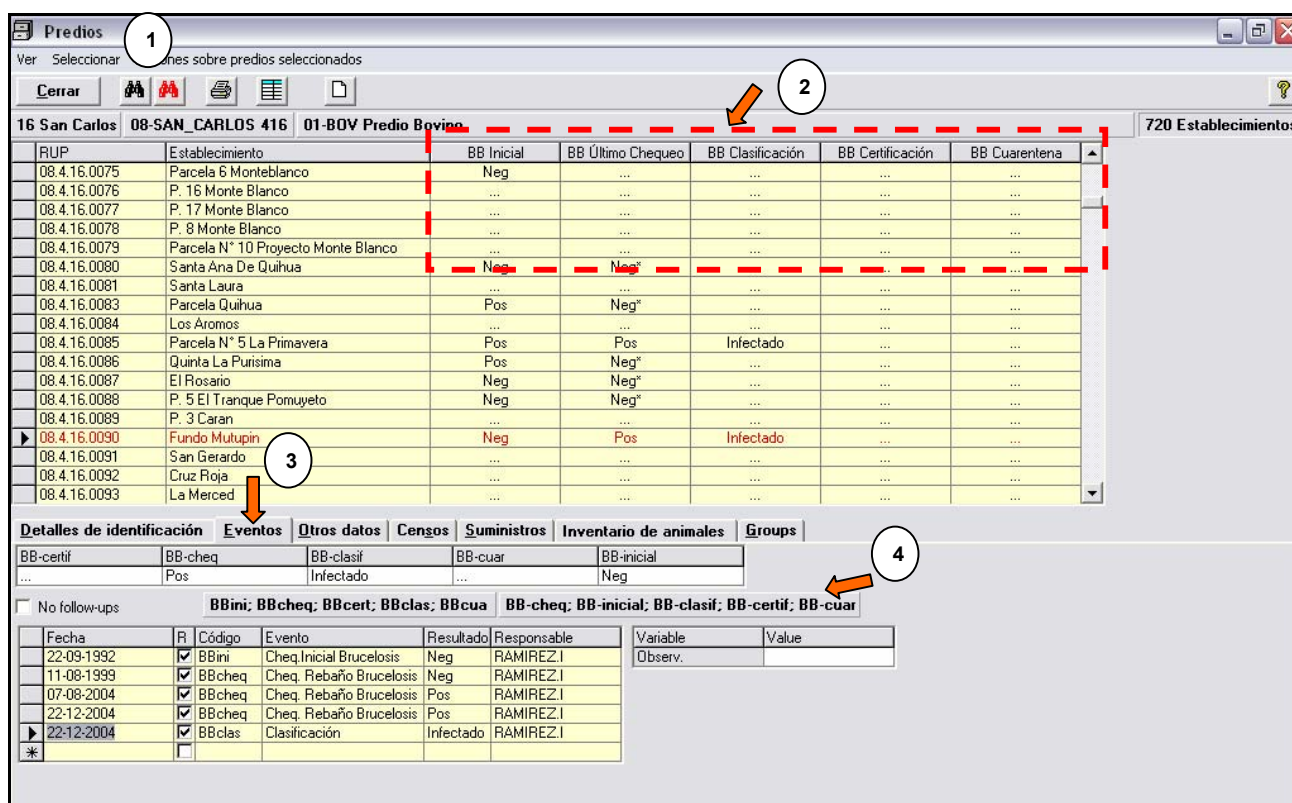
Predios

Ver Seleccionar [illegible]ones sobre predios seleccionados

1

Cerrar

2

16 San Carlos | 08-SAN_CARLOS 416 | 01-BOV Predio Bovino | 720 Establecimientos

| RUP | Establecimiento | BB Inicial | BB Último Chequeo | BB Clasificación | BB Certificación | BB Cuarentena |
|---|---|---|---|---|---|---|
| 08.4.16.0075 | Parcela 6 Monteblanco | Neg | ... | ... | ... | ... |
| 08.4.16.0076 | P. 16 Monte Blanco | ... | ... | ... | ... | ... |
| 08.4.16.0077 | P. 17 Monte Blanco | ... | ... | ... | ... | ... |
| 08.4.16.0078 | P. 8 Monte Blanco | ... | ... | ... | ... | ... |
| 08.4.16.0079 | Parcela N° 10 Proyecto Monte Blanco | ... | ... | ... | ... | ... |
| 08.4.16.0080 | Santa Ana De Quihua | Neg | Neg* | ... | ... | ... |
| 08.4.16.0081 | Santa Laura | ... | ... | ... | ... | ... |
| 08.4.16.0083 | Parcela Quihua | Pos | Neg* | ... | ... | ... |
| 08.4.16.0084 | Los Aromos | ... | ... | ... | ... | ... |
| 08.4.16.0085 | Parcela N° 5 La Primavera | Pos | Pos | Infectado | ... | ... |
| 08.4.16.0086 | Quinta La Purisima | Pos | Neg* | ... | ... | ... |
| 08.4.16.0087 | El Rosario | Neg | Neg* | ... | ... | ... |
| 08.4.16.0088 | P. 5 El Tranque Pomuyeto | Neg | Neg* | ... | ... | ... |
| 08.4.16.0089 | P. 3 Caran | ... | ... | ... | ... | ... |
| 08.4.16.0090 | Fundo Mutupin | Neg | Pos | Infectado | ... | ... |
| 08.4.16.0091 | San Gerardo | ... | ... | ... | ... | ... |
| 08.4.16.0092 | Cruz Roja | ... | ... | ... | ... | ... |
| 08.4.16.0093 | La Merced | ... | ... | ... | ... | ... |

3

Detalles de identificación | Eventos | Otros datos | Censos | Suministros | Inventario de animales | Groups

| BB-certif | BB-cheq | BB-clasif | BB-cuar | BB-inicial |
|---|---|---|---|---|
| ... | Pos | Infectado | ... | Neg |

4

No follow-ups

BBini; BBcheq; BBcert; BBclas; BBcua

BB-cheq; BB-inicial; BB-clasif; BB-certif; BB-cuar

| Fecha | R | Código | Evento | Resultado | Responsable |
|---|---|---|---|---|---|
| 22-09-1992 | ☑ | BBini | Cheq.Inicial Brucelosis | Neg | RAMIREZ.I |
| 11-08-1999 | ☑ | BBcheq | Cheq. Rebaño Brucelosis | Neg | RAMIREZ.I |
| 07-08-2004 | ☑ | BBcheq | Cheq. Rebaño Brucelosis | Pos | RAMIREZ.I |
| 22-12-2004 | ☑ | BBcheq | Cheq. Rebaño Brucelosis | Pos | RAMIREZ.I |
| 22-12-2004 | ☑ | BBclas | Clasificación | Infectado | RAMIREZ.I |

| Variable | Value |
|---|---|
| Observ. | |